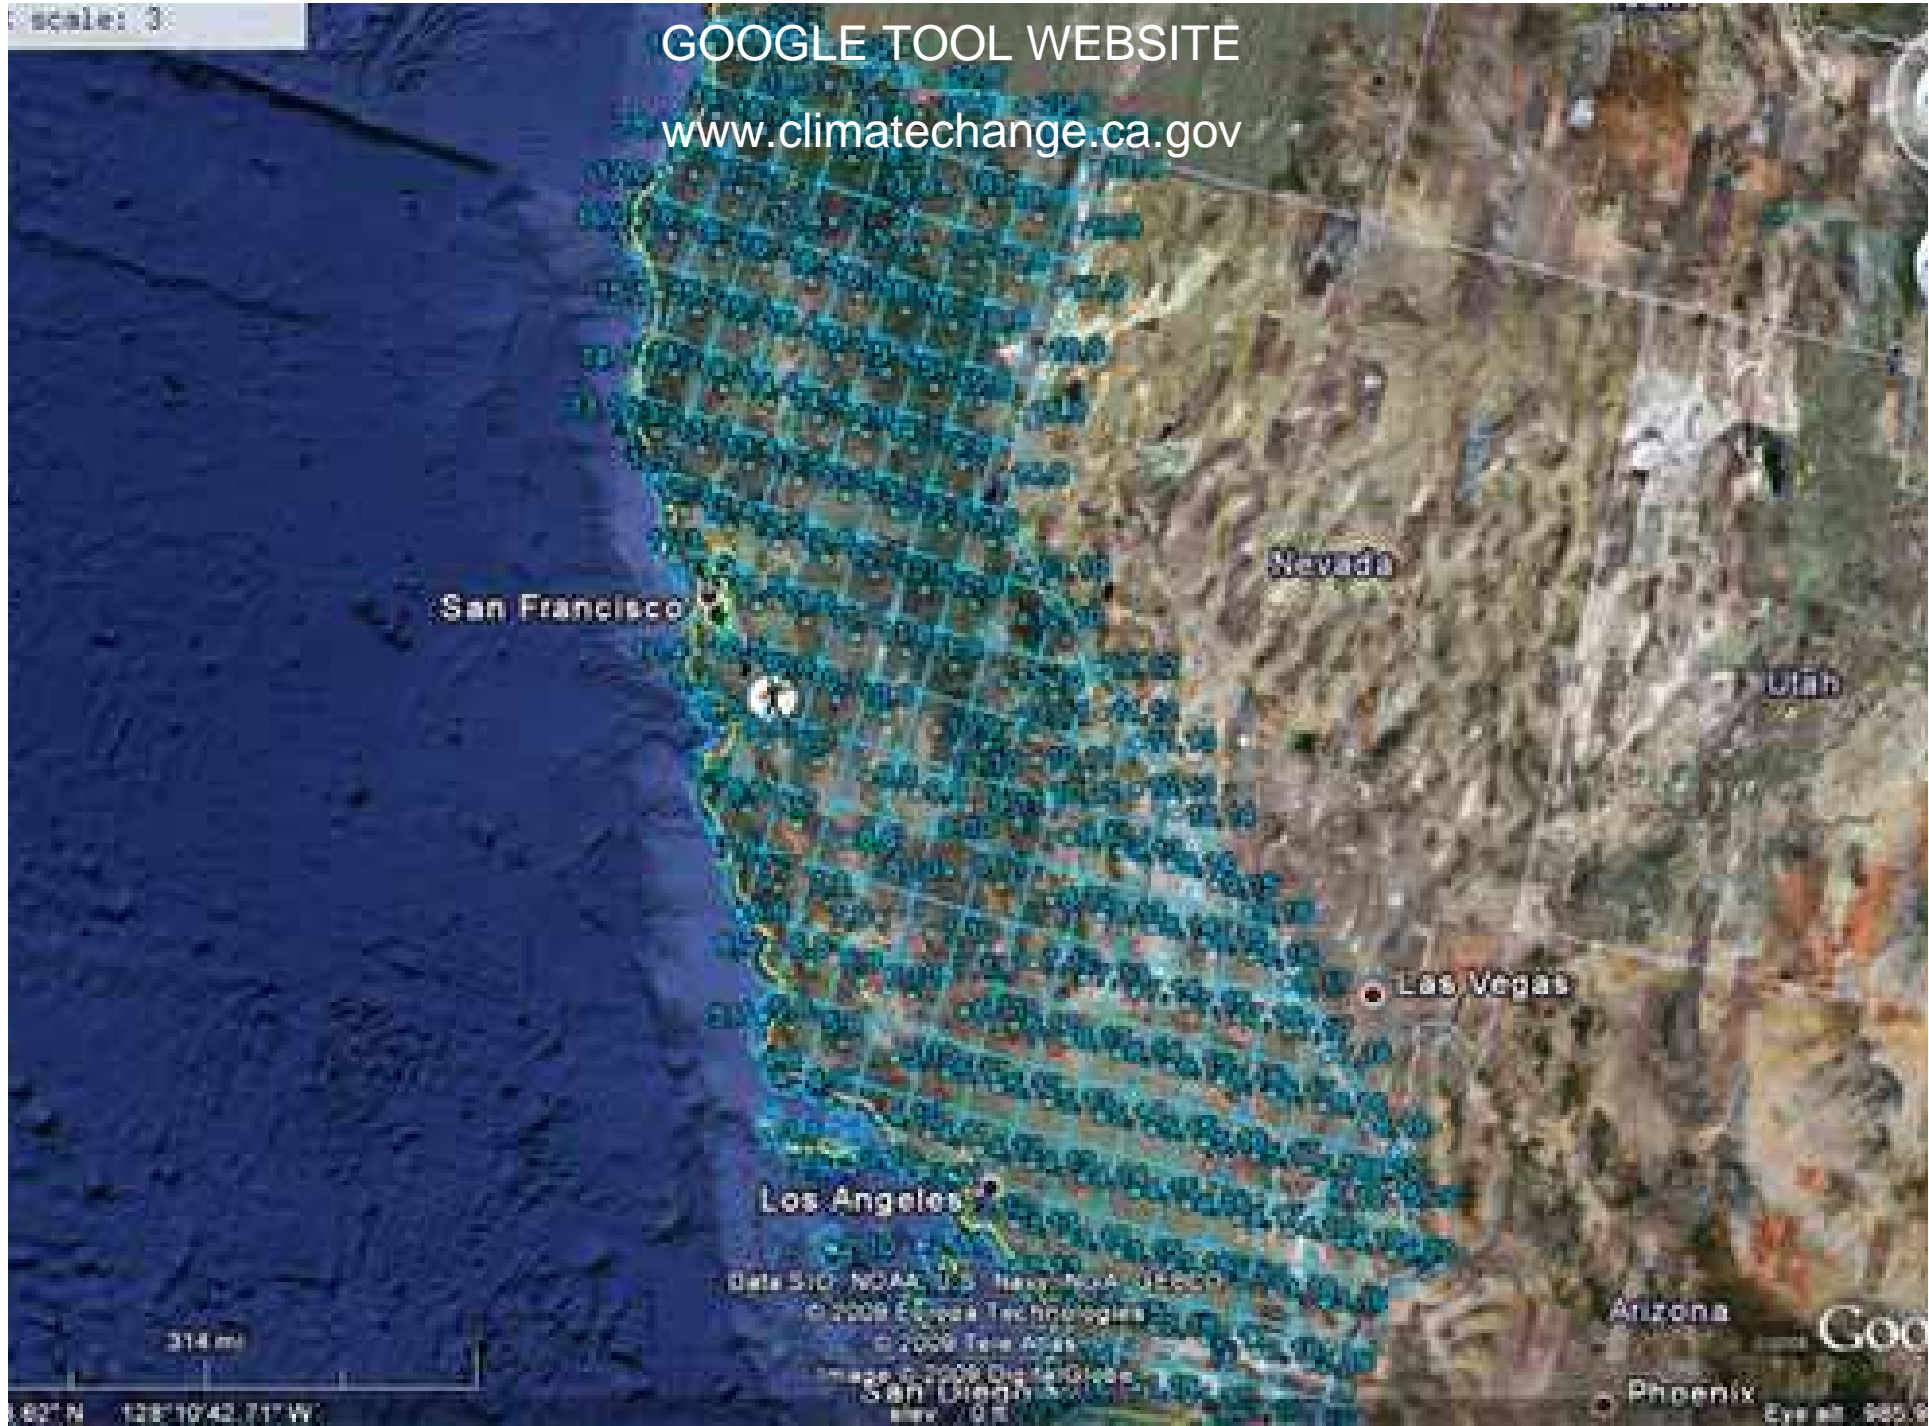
scale: 3

GOOGLE TOOL WEBSITE

www.climatechange.ca.gov

Nevada

San Francisco

Utah

Las Vegas

Los Angeles

Data SIO, NOAA, U.S. Navy, NGA, GEBCO
© 2009 Europa Technologies
© 2009 Tele Atlas
Image © 2009 DigitalGlobe

314 mi

San Diego

Arizona

Phoenix

Goo

.62" N 128°10'42.71" W

Eye alt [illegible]